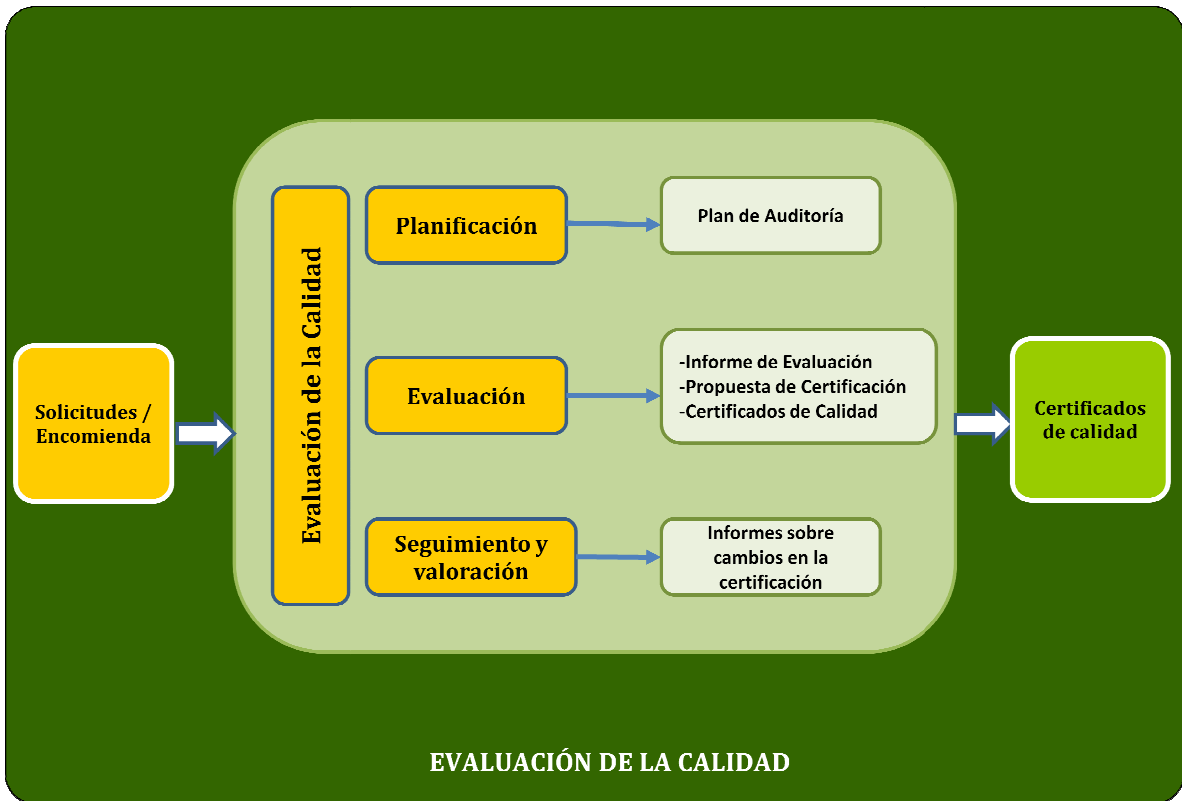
Solicitudes / Encomienda

Evaluación de la Calidad

Planificación

Plan de Auditoría

Evaluación

-Informe de Evaluación
-Propuesta de Certificación
-Certificados de Calidad

Seguimiento y valoración

Informes sobre cambios en la certificación

Certificados de calidad

EVALUACIÓN DE LA CALIDAD